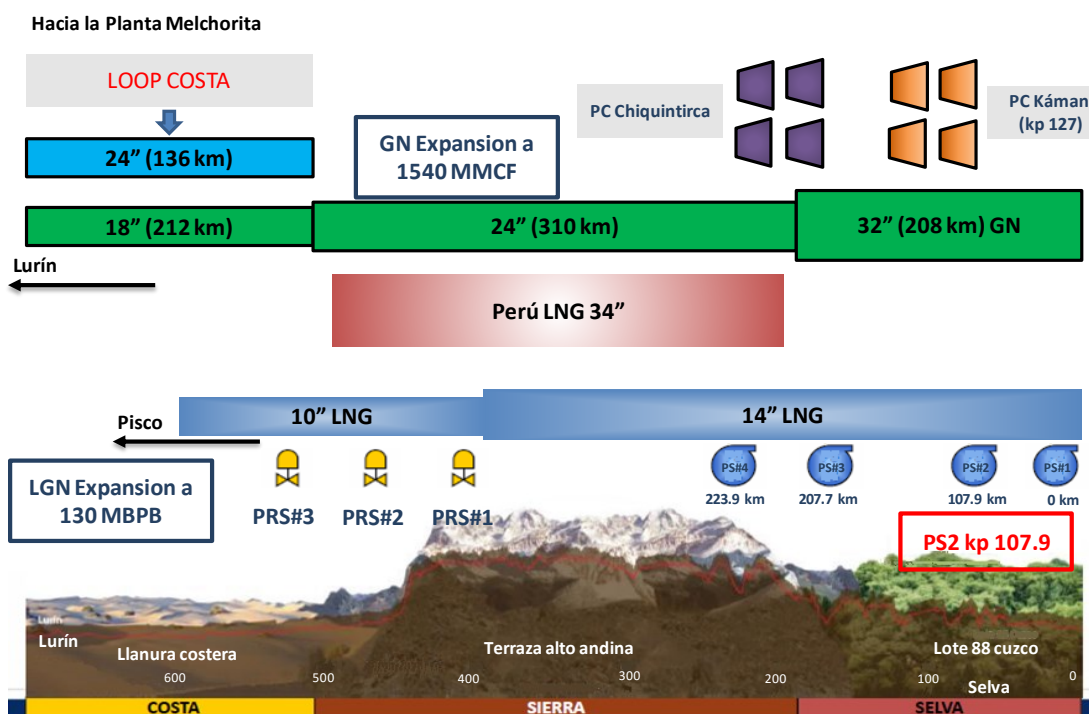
Hacia la Planta Melchorita

LOOP COSTA

24” (136 km)

GN Expansion a 1540 MMCF

PC Chiquintirca

PC Kámani (kp 127)

18” (212 km)

24” (310 km)

32” (208 km) GN

Lurín

Perú LNG 34”

Pisco

10” LNG

14” LNG

LGN Expansion a 130 MBPB

PRS#3

PRS#2

PRS#1

PS#4 223.9 km

PS#3 207.7 km

PS#2 107.9 km

PS#1 0 km

PS2 kp 107.9

Lurín

Llanura costera

Terraza alto andina

Lote 88 cuzco

600

500

400

300

200

100

0

Selva

COSTA

SIERRA

SELVA